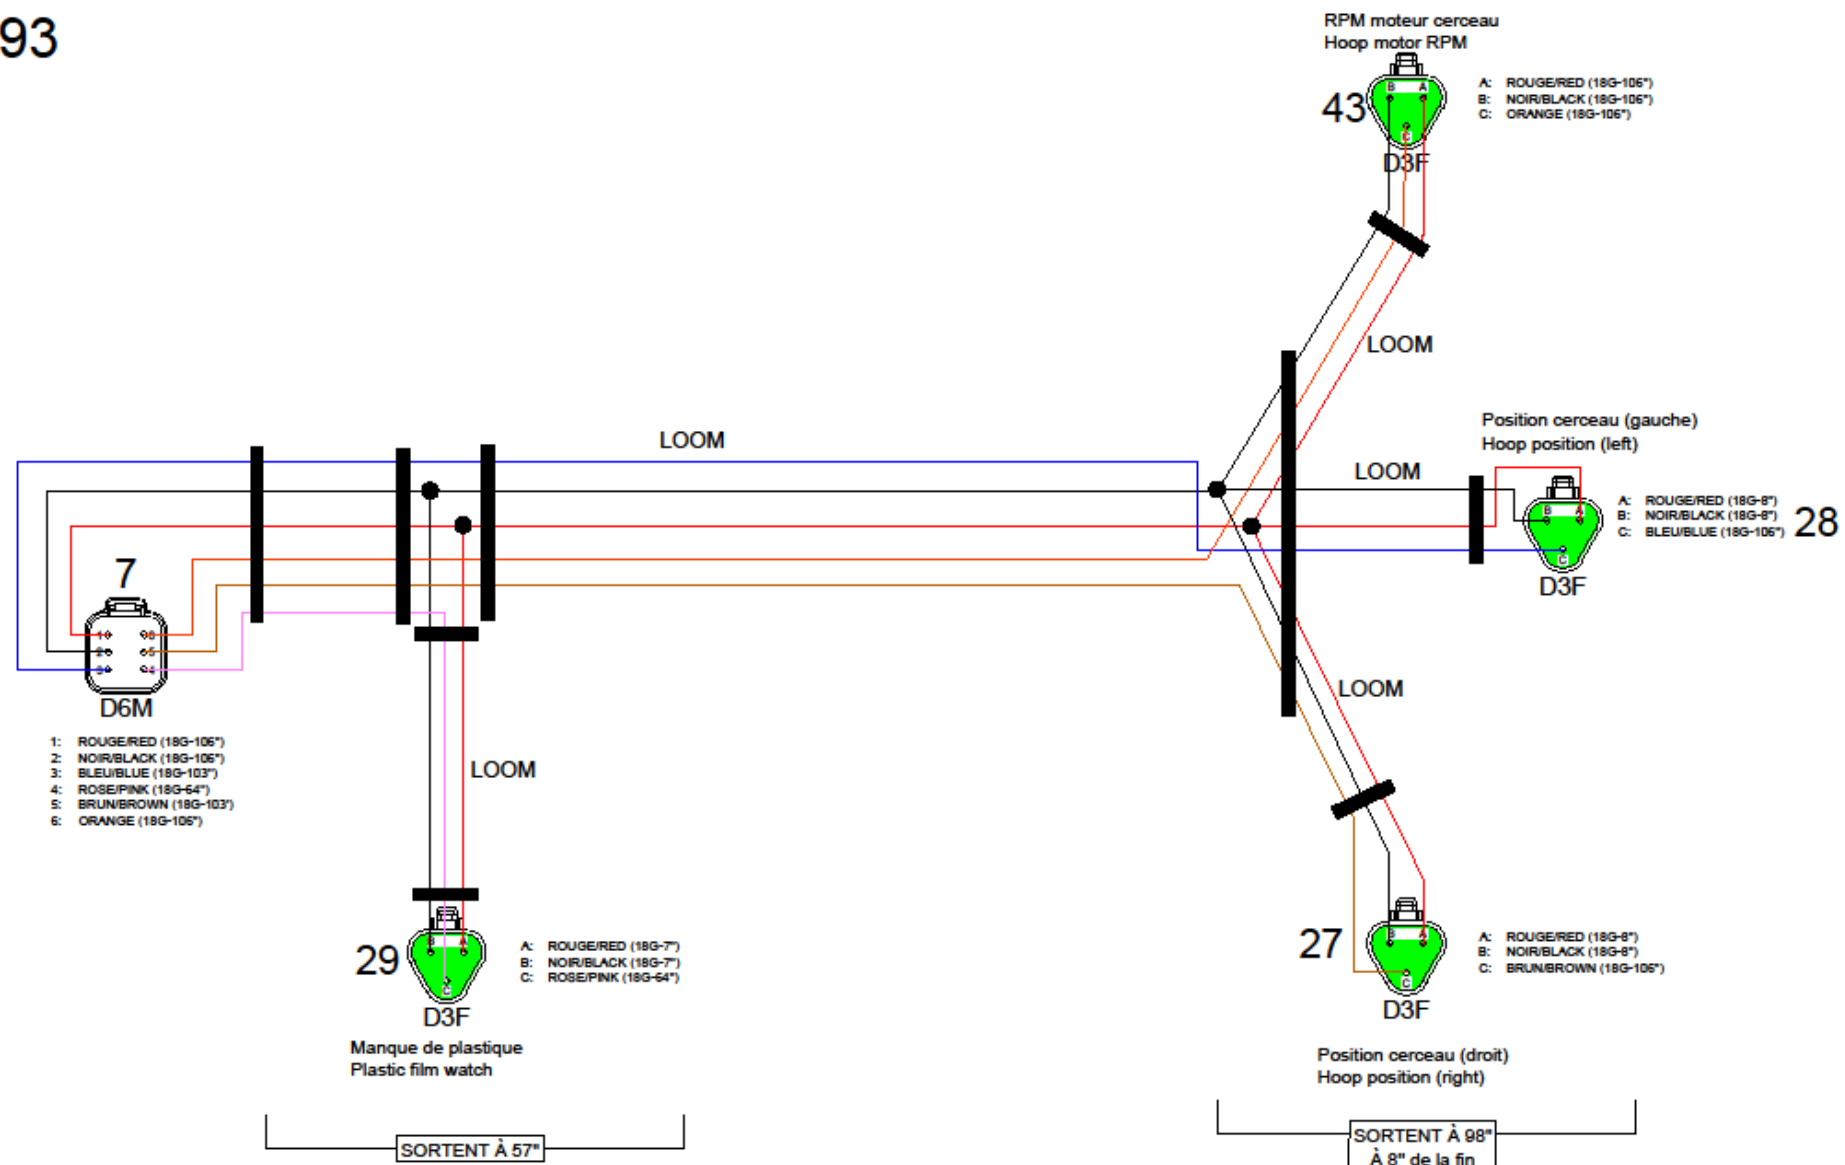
93

RPM moteur cerceau
Hoop motor RPM

43

A: ROUGE/RED (18G-106")
B: NOIR/BLACK (18G-106")
C: ORANGE (18G-106")

D3F

LOOM

LOOM

Position cerceau (gauche)
Hoop position (left)

LOOM

A: ROUGE/RED (18G-8")
B: NOIR/BLACK (18G-8")
C: BLEU/BLUE (18G-106")

28

D3F

7

D6M

1: ROUGE/RED (18G-106")
2: NOIR/BLACK (18G-106")
3: BLEU/BLUE (18G-103")
4: ROSE/PINK (18G-64")
5: BRUN/BROWN (18G-103')
6: ORANGE (18G-106")

LOOM

LOOM

29

A: ROUGE/RED (18G-7")
B: NOIR/BLACK (18G-7")
C: ROSE/PINK (18G-64")

D3F

Manque de plastique
Plastic film watch

27

A: ROUGE/RED (18G-8")
B: NOIR/BLACK (18G-8")
C: BRUN/BROWN (18G-106")

D3F

Position cerceau (droit)
Hoop position (right)

SORTENT À 57"

SORTENT À 98"
À 8" de la fin